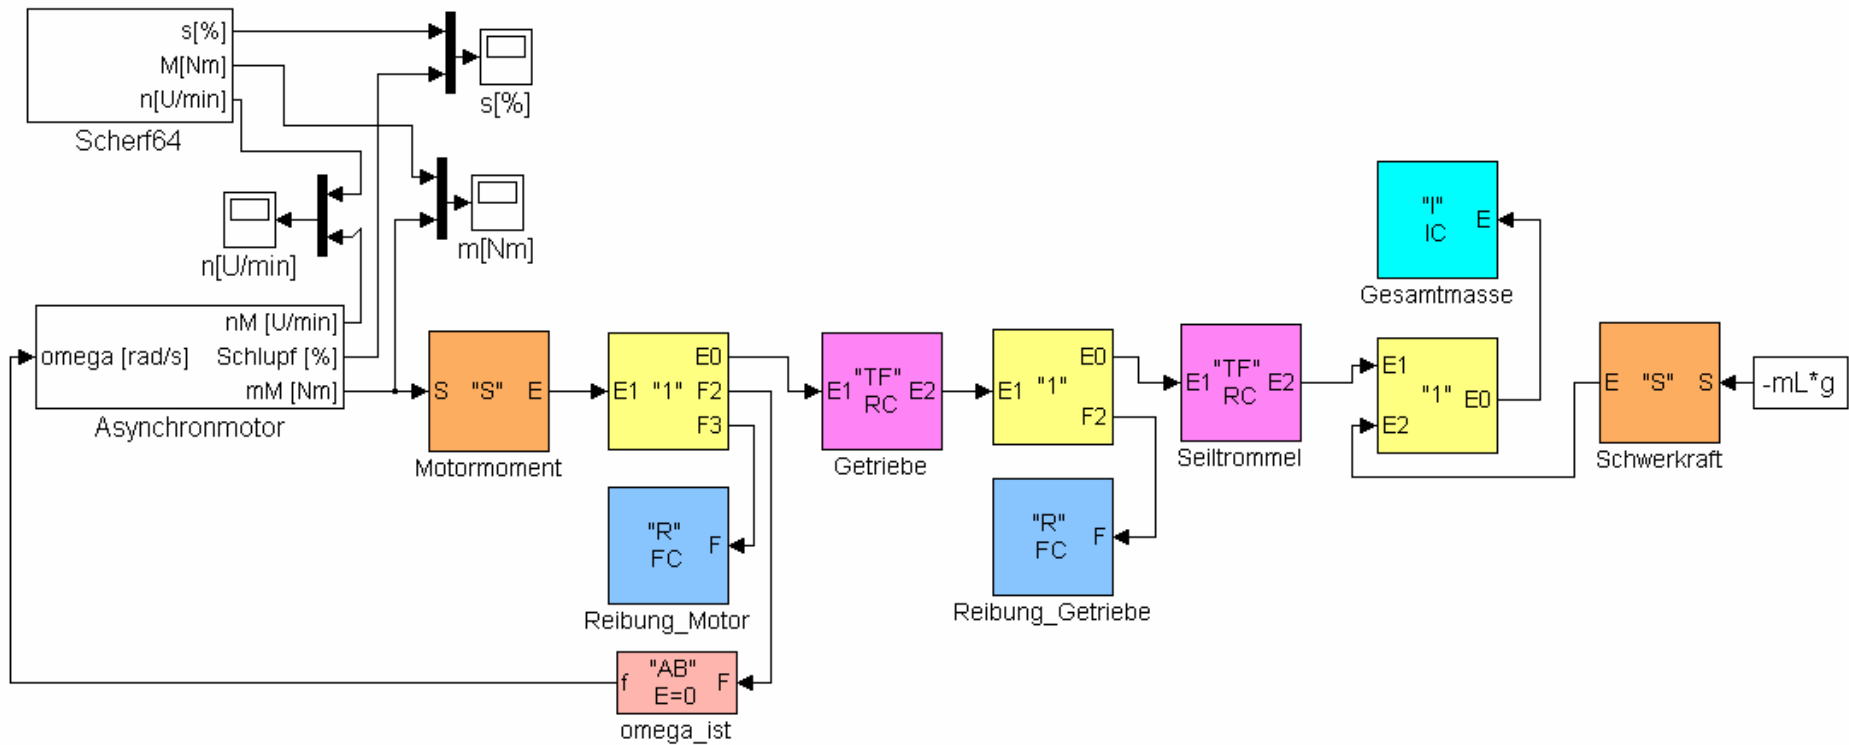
s[%]
M[Nm]
n[U/min]
Scherf64

s[%]

n[U/min]

m[Nm]

"I"
IC
E
Gesamtmasse

nM [U/min]
omega [rad/s]
Schlupf [%]
mM [Nm]
Asynchronmotor

S "S" E
Motormoment

E0
E1 "1" F2
F3

E1 "TF" RC E2
Getriebe

E0
E1 "1"
F2

E1 "TF" RC E2
Seiltrommel

E1
"1" E0
E2

E "S" S
Schwerkraft

-mL*g

"R"
FC
F
Reibung_Motor

"R"
FC
F
Reibung_Getriebe

"AB"
f E=0 F
omega_ist